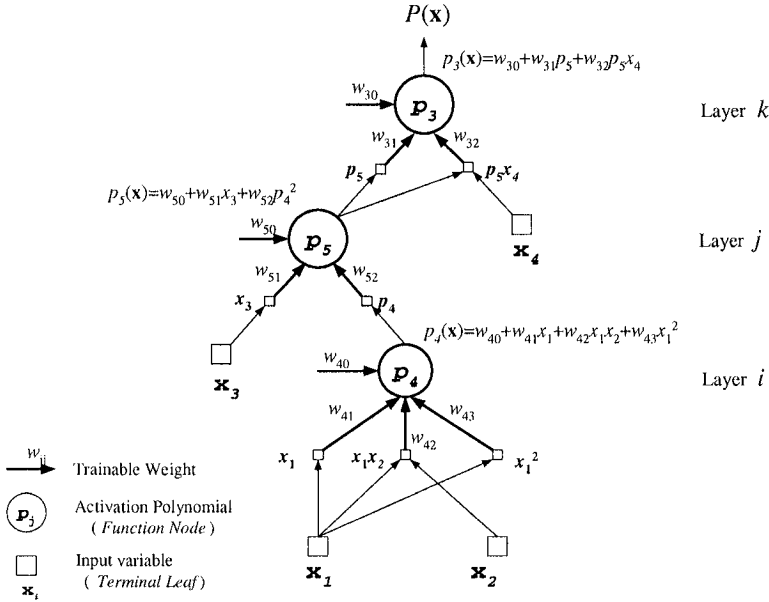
$P(\mathbf{x})$

$p_3(\mathbf{x})=w_{30}+w_{31}p_5+w_{32}p_5x_4$

$w_{30}$

$p_3$

Layer $k$

$w_{31}$

$w_{32}$

$p_5$

$p_5x_4$

$p_5(\mathbf{x})=w_{50}+w_{51}x_3+w_{52}p_4^2$

$w_{50}$

$p_5$

$\mathbf{x}_4$

Layer $j$

$w_{51}$

$w_{52}$

$x_3$

$p_4$

$p_4(\mathbf{x})=w_{40}+w_{41}x_1+w_{42}x_1x_2+w_{43}x_1^2$

$w_{40}$

$p_4$

$\mathbf{x}_3$

Layer $i$

$w_{41}$

$w_{43}$

$w_{42}$

$x_1$

$x_1x_2$

$x_1^2$

$w_{ij}$ Trainable Weight

$p_j$ Activation Polynomial ( Function Node )

Input variable ( Terminal Leaf )

$\mathbf{x}_i$

$\mathbf{x}_1$

$\mathbf{x}_2$